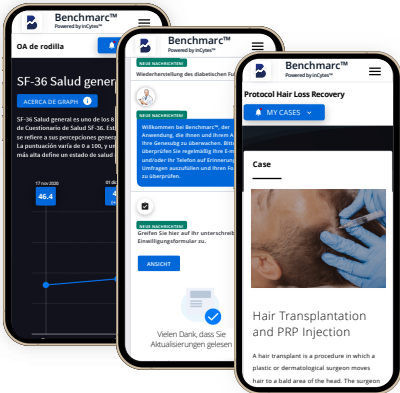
Benchmarc™
Powered by inCytes™

OA de rodilla

SF-36 Salud gener

ACERCA DE GRAPH

SF-36 Salud general es uno de los 8 de Cuestionario de Salud SF-36. Est le permite a sus percepciones gener La puntuación varía de 0 a 100, y un más alta define un estado de salud

17 nov 2020

46.4

Benchmarc™
Powered by inCytes™

NEUE NACHRICHTEN!

Wiederherstellung des diabetischen Fu

NEUE NACHRICHTEN!

Willkommen bei Benchmarc™, der Anwendung, die Ihnen und Ihrem A Ihre Genesung zu überwachen. Bitt überprüfen Sie regelmäßig Ihre E-M und/oder Ihr Telefon auf Erinnerun Umfragen auszufüllen und Ihren F zu überprüfen.

NEUE NACHRICHTEN!

Greifen Sie hier auf Ihr unterschrie Einwilligungsformular zu.

ANSICHT

Vielen Dank, dass Sie Aktualisierungen gelesen

Benchmarc™
Powered by inCytes™

Protocol Hair Loss Recovery

MY CASES

Case

Hair Transplantation and PRP Injection

A hair transplant is a procedure in which a plastic or dermatological surgeon moves hair to a bald area of the head. The surgeon